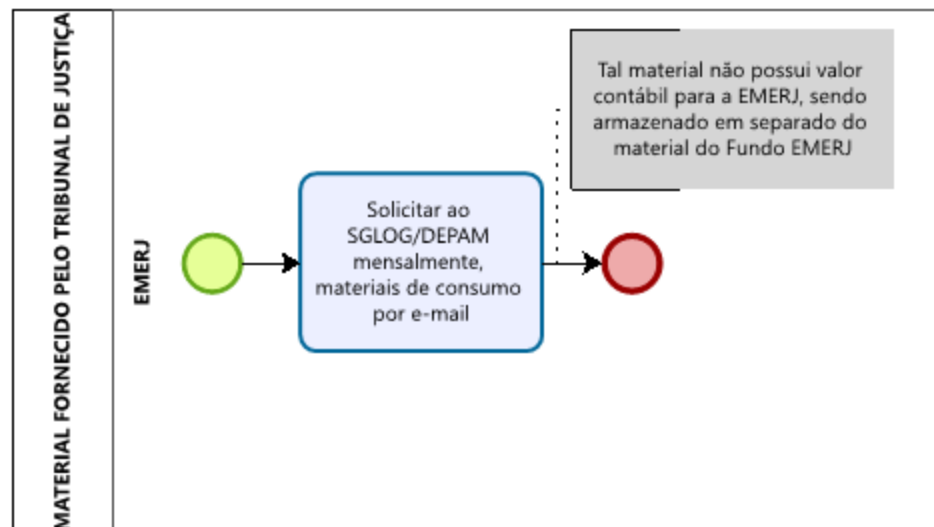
MATERIAL FORNECIDO PELO TRIBUNAL DE JUSTIÇA

EMERJ

Solicitar ao SGLOG/DEPAM mensalmente, materiais de consumo por e-mail

Tal material não possui valor contábil para a EMERJ, sendo armazenado em separado do material do Fundo EMERJ